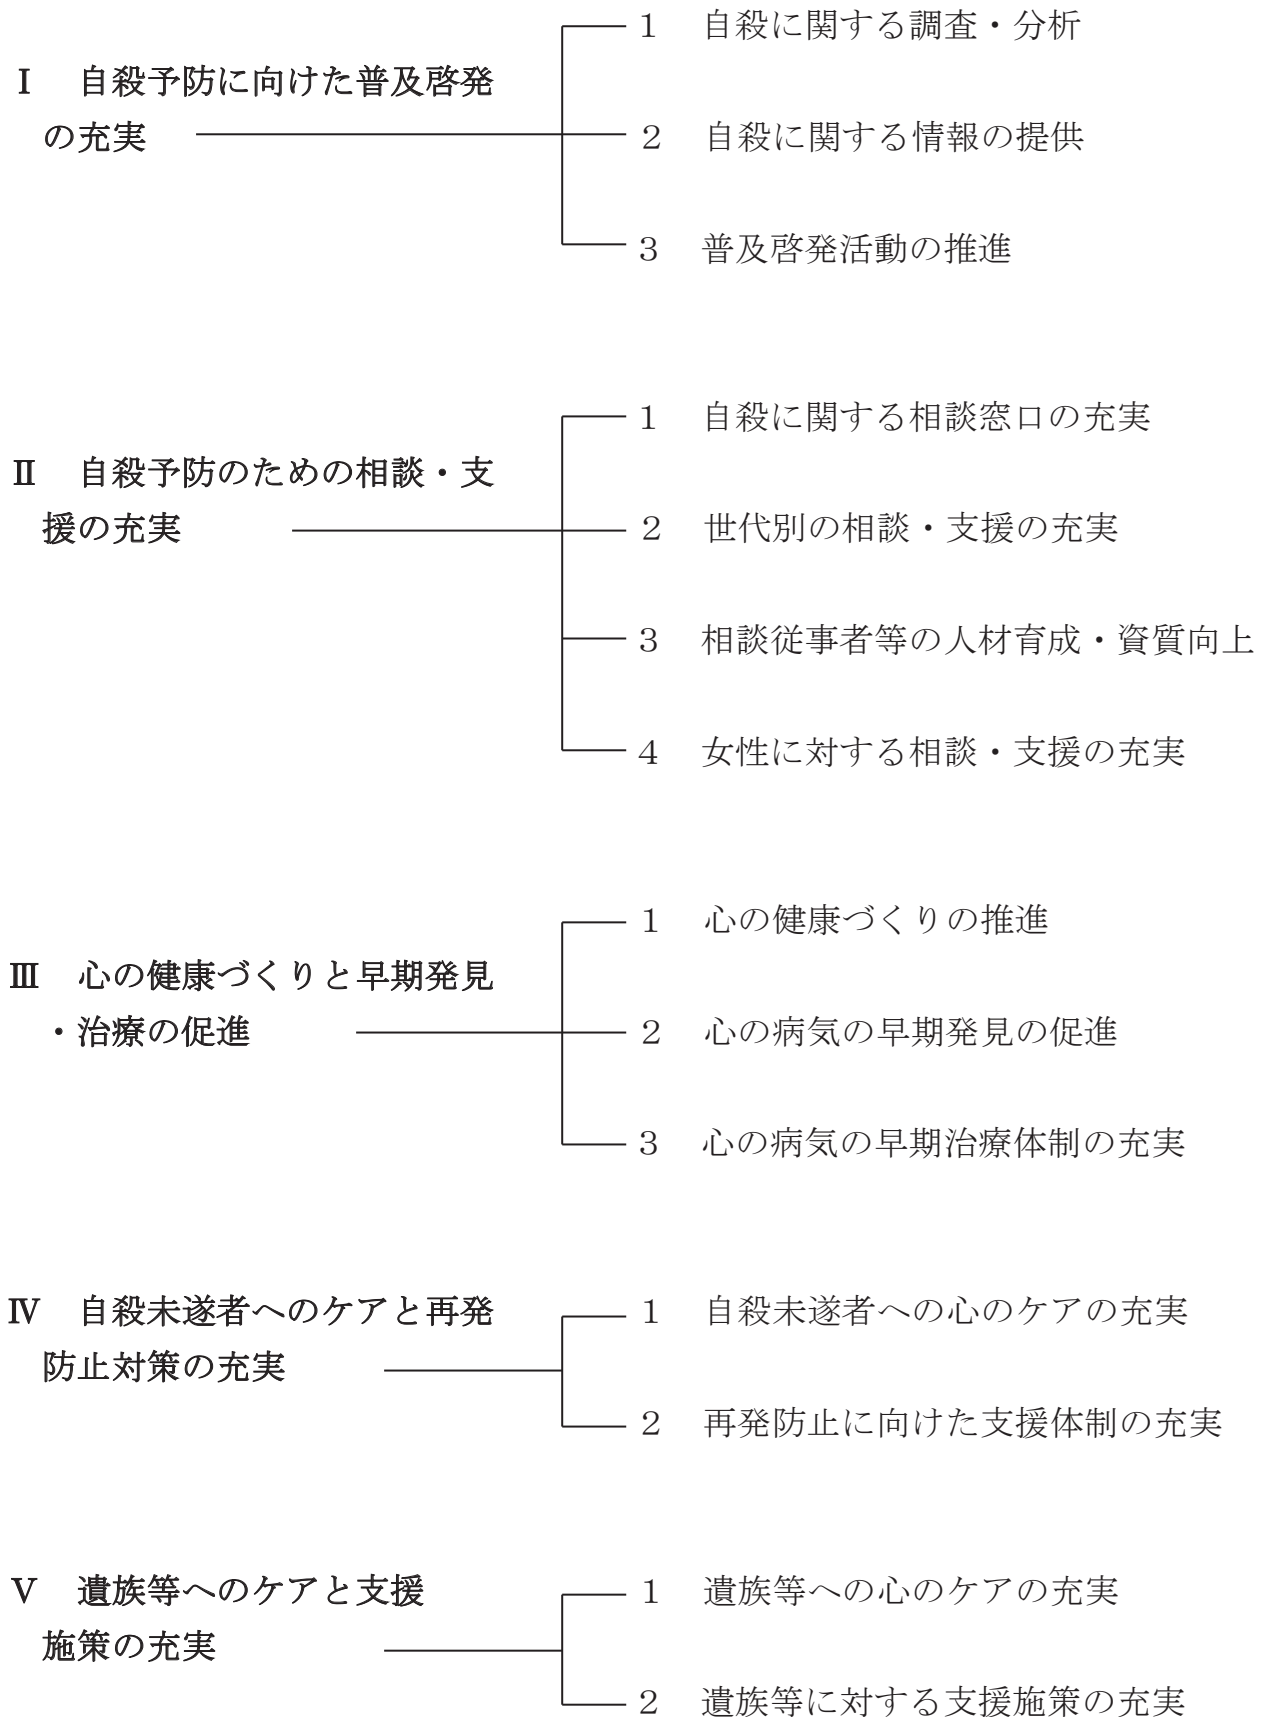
Ⅰ　自殺予防に向けた普及啓発の充実

1　自殺に関する調査・分析

2　自殺に関する情報の提供

3　普及啓発活動の推進

Ⅱ　自殺予防のための相談・支援の充実

1　自殺に関する相談窓口の充実

2　世代別の相談・支援の充実

3　相談従事者等の人材育成・資質向上

4　女性に対する相談・支援の充実

Ⅲ　心の健康づくりと早期発見・治療の促進

1　心の健康づくりの推進

2　心の病気の早期発見の促進

3　心の病気の早期治療体制の充実

Ⅳ　自殺未遂者へのケアと再発防止対策の充実

1　自殺未遂者への心のケアの充実

2　再発防止に向けた支援体制の充実

Ⅴ　遺族等へのケアと支援施策の充実

1　遺族等への心のケアの充実

2　遺族等に対する支援施策の充実